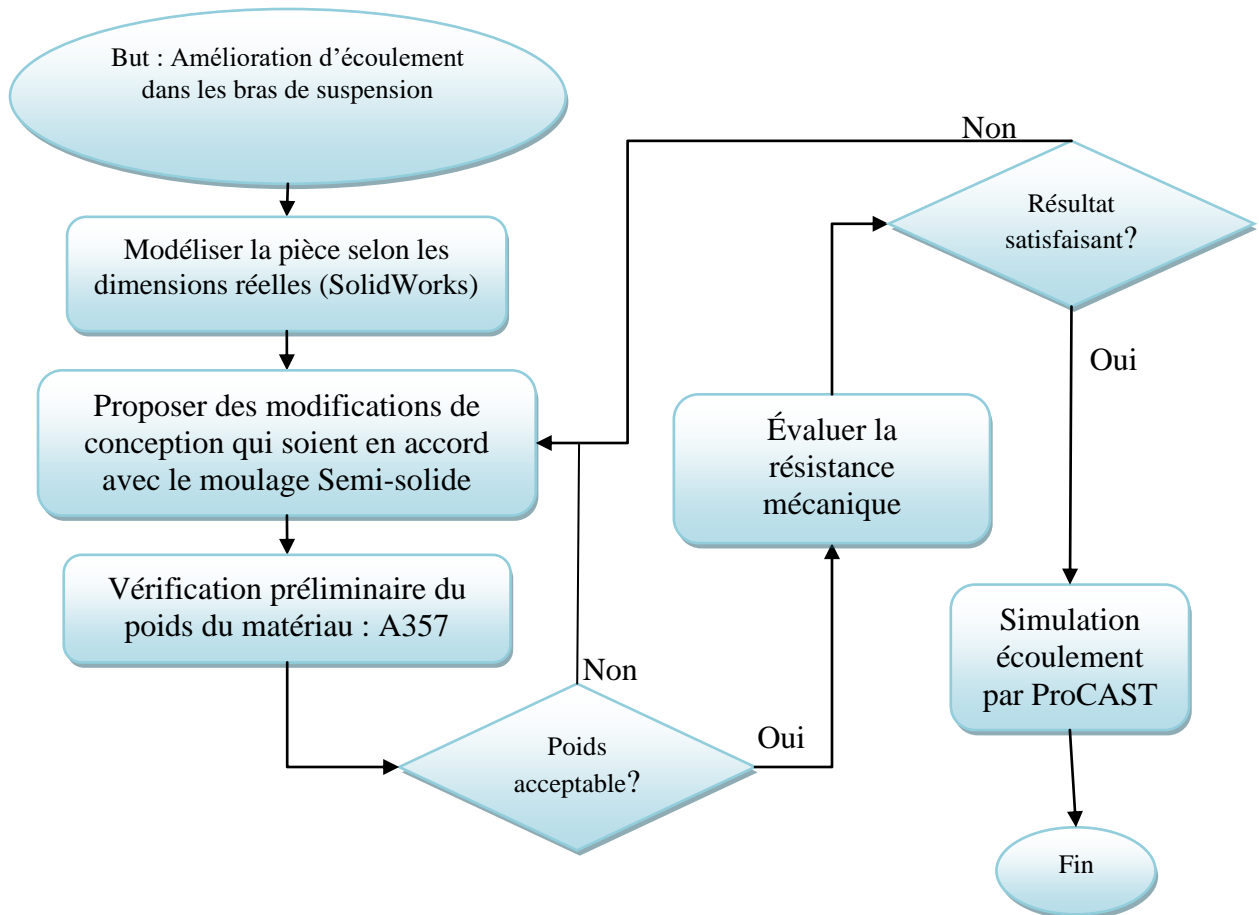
But : Amélioration d’écoulement dans les bras de suspension

Modéliser la pièce selon les dimensions réelles (SolidWorks)

Proposer des modifications de conception qui soient en accord avec le moulage Semi-solide

Vérification préliminaire du poids du matériau : A357

Non

Poids acceptable?

Oui

Évaluer la résistance mécanique

Non

Résultat satisfaisant?

Oui

Simulation écoulement par ProCAST

Fin